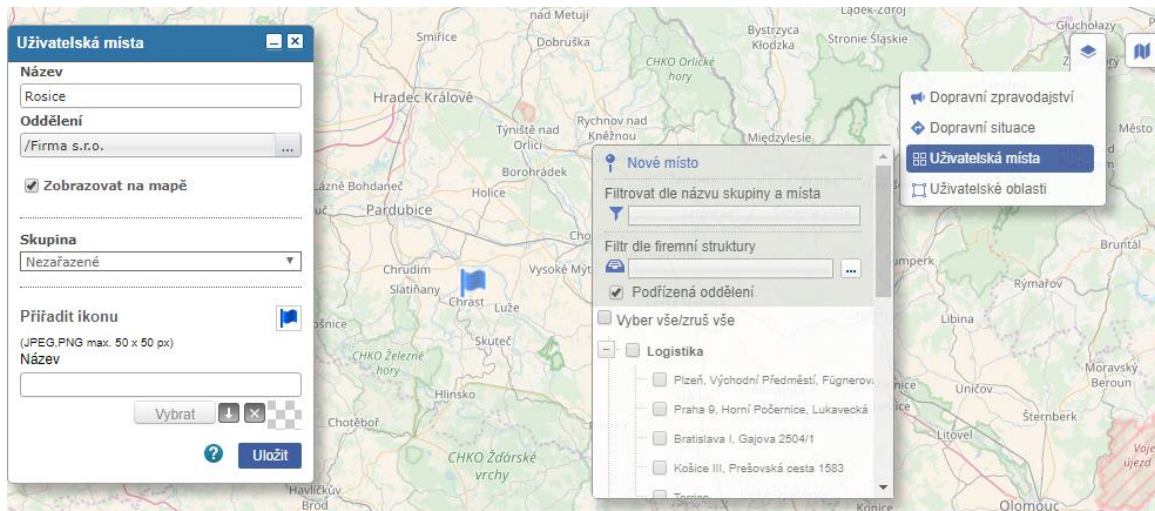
Uživatelská místa

Název
Rosice
Oddělení
/Firma s.r.o.
...
Zobrazovat na mapě

Skupina
Nezařazené

Přiřadit ikonu
(JPEG,PNG max. 50 x 50 px)
Název

Vybrat
Uložit

Nové místo
Filtrovat dle názvu skupiny a místa
Filtr dle firemní struktury
...
Podřízená oddělení
Vyber vše/zruš vše
Logistika
Plzeň, Východní Předměstí, Fügnerova
Praha 9, Horní Počernice, Lukavecká
Bratislava I, Gajova 2504/1
Košice III, Prešovská cesta 1583
Terrino

Dopravní zpravodajství
Dopravní situace
Uživatelská místa
Uživatelské oblasti

nad Metují
Ladek-Zdroj
Głuchołazy
Smiřice
Dobruška
Bystrzyca Kłodzka
Stronie Śląskie
CHKO Orlické hory
Hradec Králové
Rychnov nad Kněžnou
Týniště nad Orlicí
Międzylesie
Město
Borohrádek
Lázně Bohdaneč
Holice
Pardubice
Bruntál
Chrudim
Vysoké Mýto
Slatiňany
Chrast
Luže
Rýmařov
Skuteč
Libina
CHKO Železné hory
Moravský Beroun
Uničov
Hlinsko
Šternberk
Litovel
Chotěboř
CHKO Žďárské vrchy
Havlíčkův Brod
Olomouc
Konice
Voje újezd